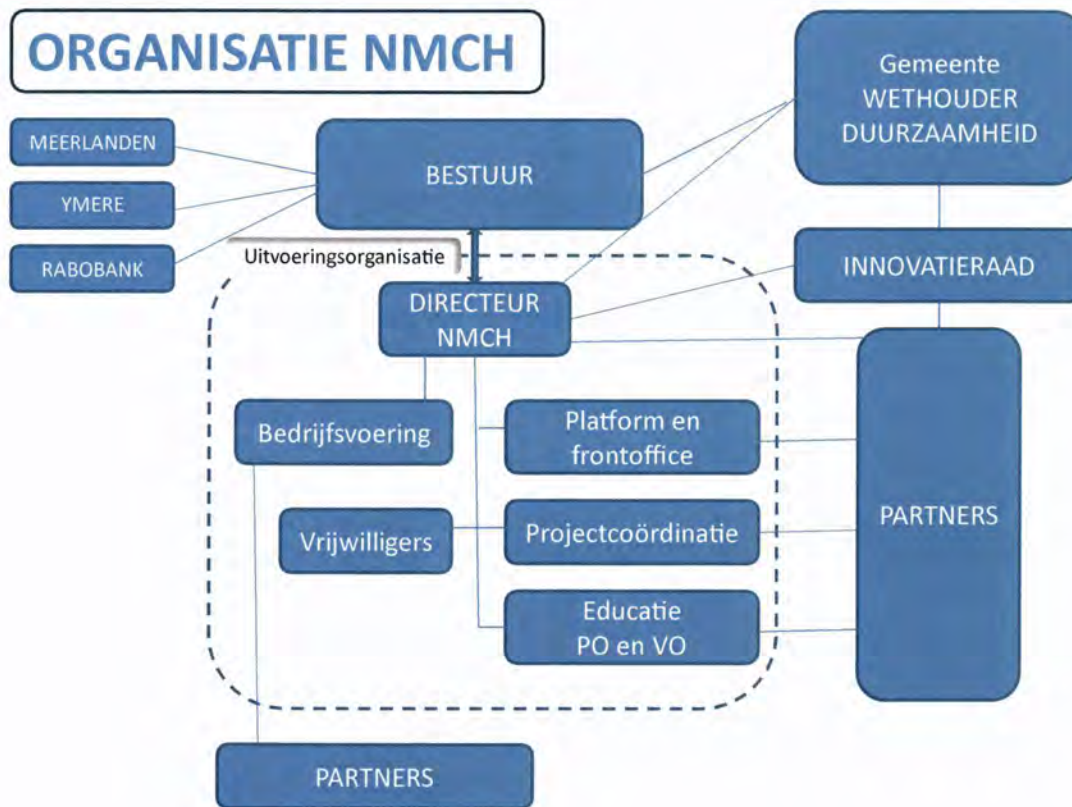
ORGANISATIE NMCH

Gemeente WETHOUDER DUURZAAMHEID

MEERLANDEN

YMERE

RABOBANK

BESTUUR

Uitvoeringsorganisatie

INNOVATIERAAD

DIRECTEUR NMCH

Bedrijfsvoering

Platform en frontoffice

PARTNERS

Vrijwilligers

Projectcoördinatie

Educatie PO en VO

PARTNERS